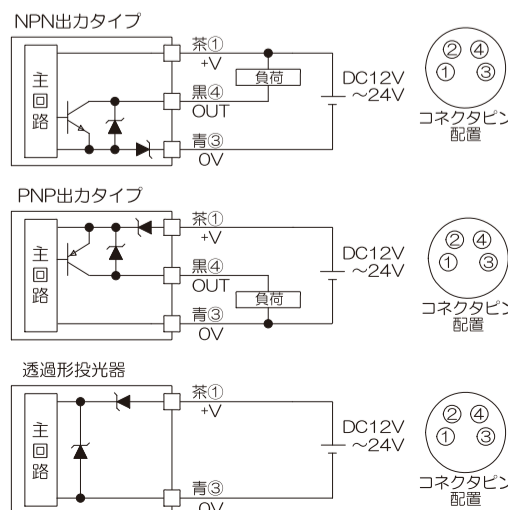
NPN出力タイプ

主回路

茶①
+V

黒④
OUT

青③
0V

負荷

DC12V
~24V

② ④
① ③

コネクタピン配置

PNP出力タイプ

主回路

茶①
+V

黒④
OUT

青③
0V

負荷

DC12V
~24V

② ④
① ③

コネクタピン配置

透過形投光器

主回路

茶①
+V

青③
0V

DC12V
~24V

② ④
① ③

コネクタピン配置